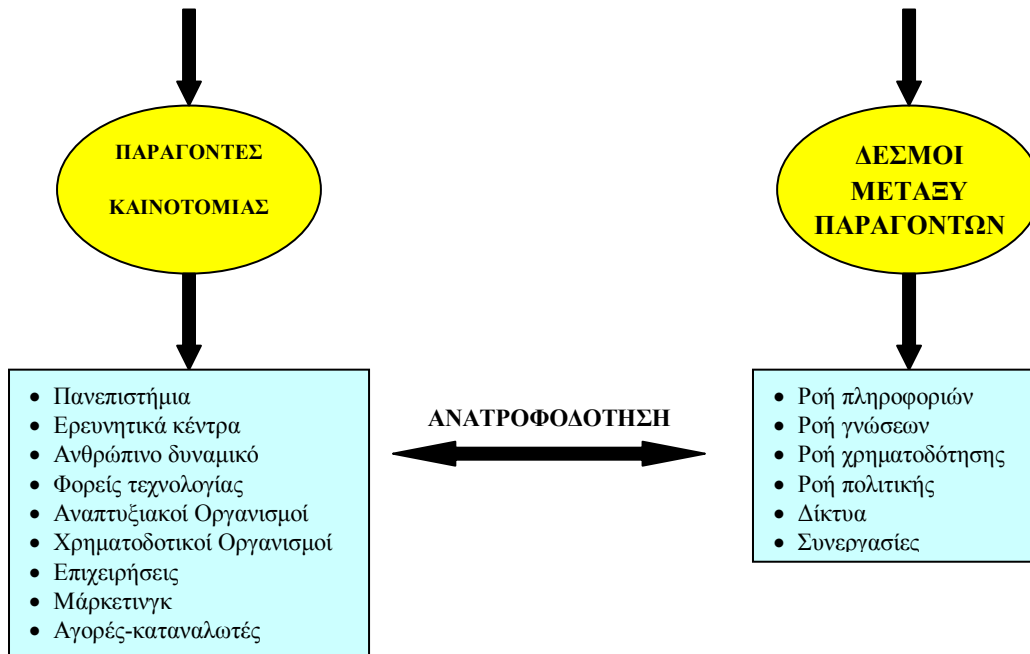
ΠΑΡΑΓΟΝΤΕΣ

ΚΑΙΝΟΤΟΜΙΑΣ

ΔΕΣΜΟΙ ΜΕΤΑΞΥ ΠΑΡΑΓΟΝΤΩΝ

- Πανεπιστήμια
- Ερευνητικά κέντρα
- Ανθρώπινο δυναμικό
- Φορείς τεχνολογίας
- Αναπτυξιακοί Οργανισμοί
- Χρηματοδοτικοί Οργανισμοί
- Επιχειρήσεις
- Μάρκετινγκ
- Αγορές-καταναλωτές

ΑΝΑΤΡΟΦΟΔΟΤΗΣΗ

- Ροή πληροφοριών
- Ροή γνώσεων
- Ροή χρηματοδότησης
- Ροή πολιτικής
- Δίκτυα
- Συνεργασίες